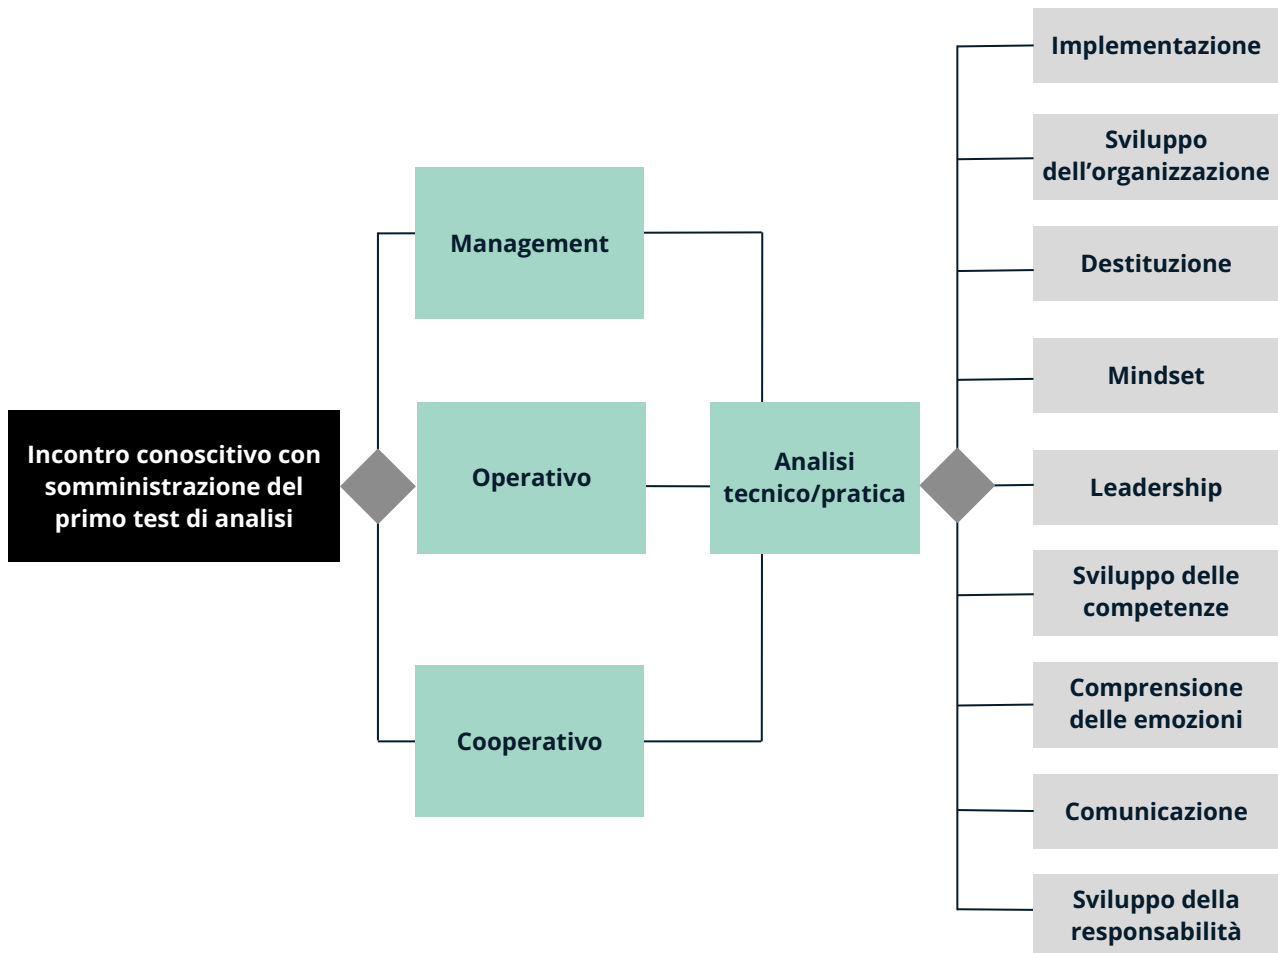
Incontro conoscitivo con somministrazione del primo test di analisi

Management

Operativo

Cooperativo

Analisi tecnico/pratica

Implementazione

Sviluppo dell’organizzazione

Destituzione

Mindset

Leadership

Sviluppo delle competenze

Comprensione delle emozioni

Comunicazione

Sviluppo della responsabilità